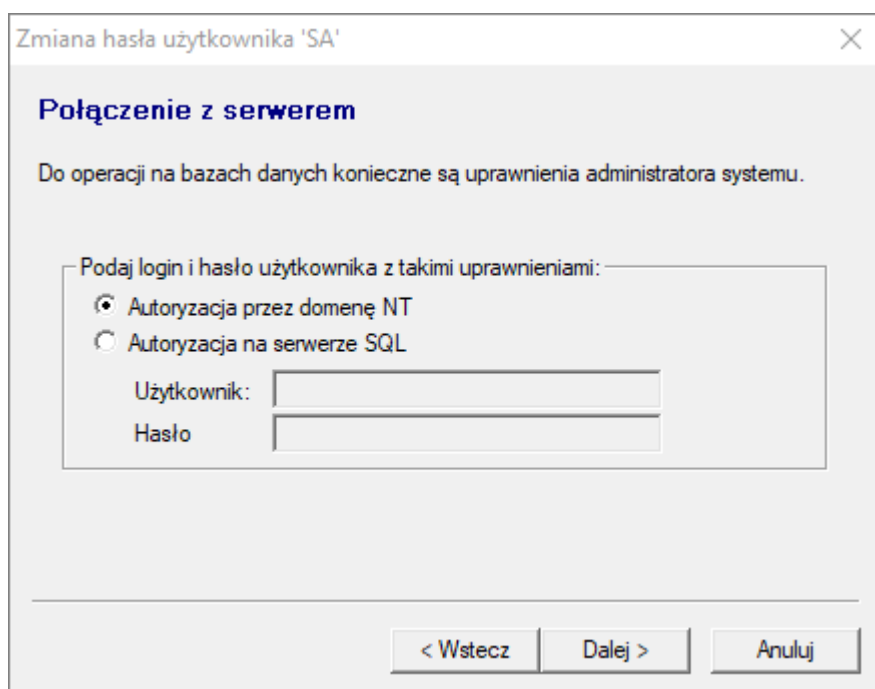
Zmiana hasła użytkownika 'SA'

×

Połączenie z serwerem

Do operacji na bazach danych konieczne są uprawnienia administratora systemu.

Podaj login i hasło użytkownika z takimi uprawnieniami:

Autoryzacja przez domenę NT

Autoryzacja na serwerze SQL

Użytkownik:

Hasło

< Wstecz

Dalej >

Anuluj